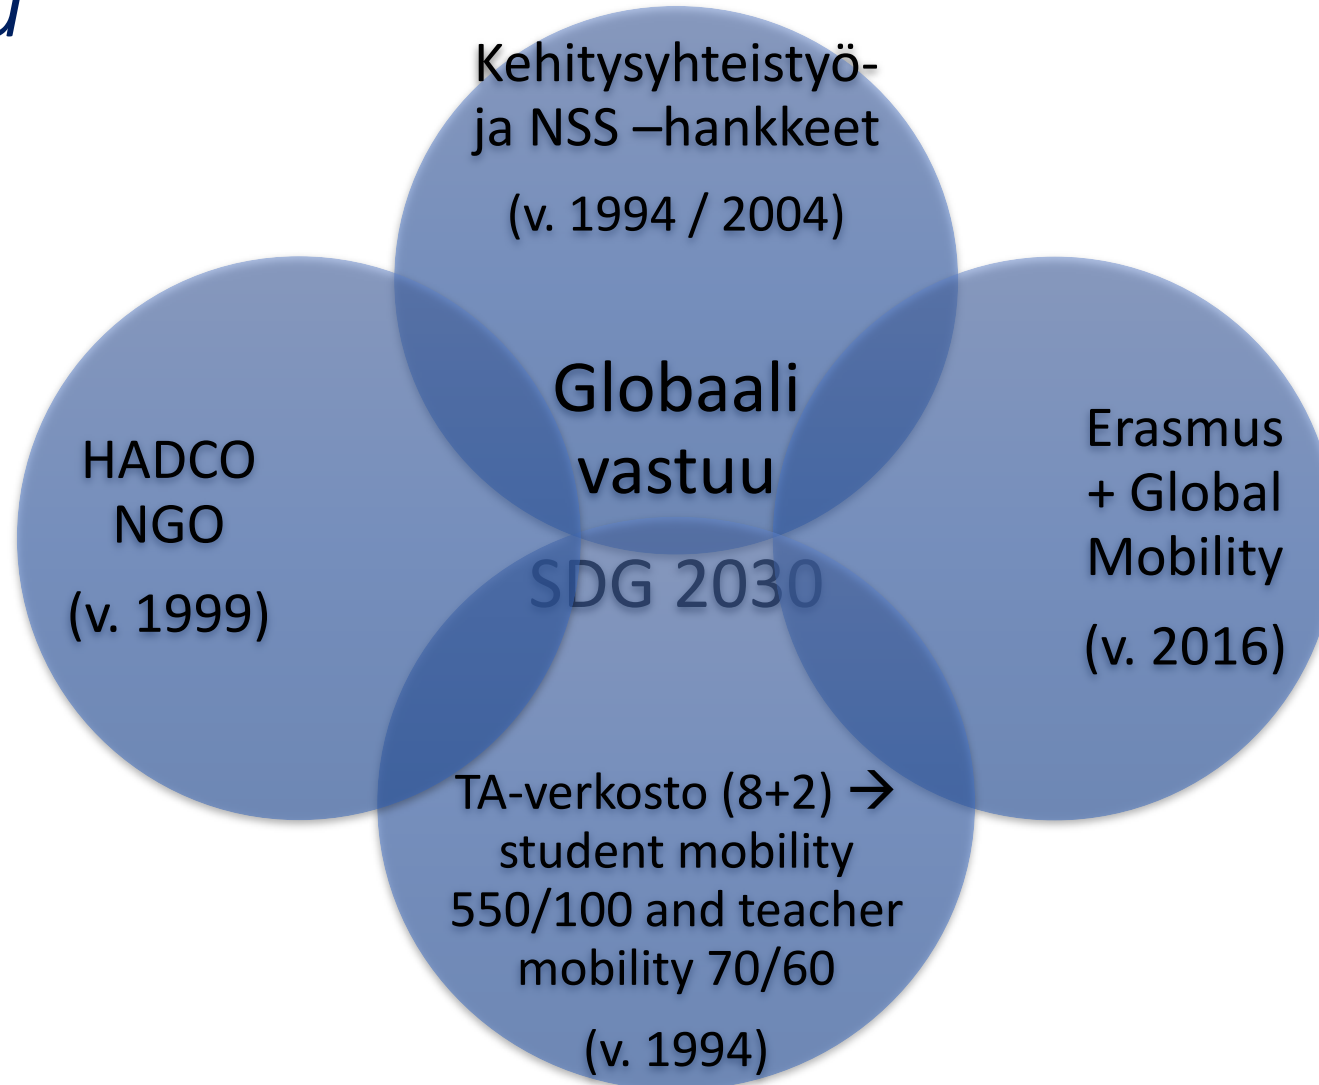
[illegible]

Kehitysyhteistyö- ja NSS –hankkeet

(v. 1994 / 2004)

HADCO NGO

(v. 1999)

Globaali vastuu

SDG 2030

Erasmus + Global Mobility

(v. 2016)

TA-verkosto (8+2) → student mobility 550/100 and teacher mobility 70/60

(v. 1994)